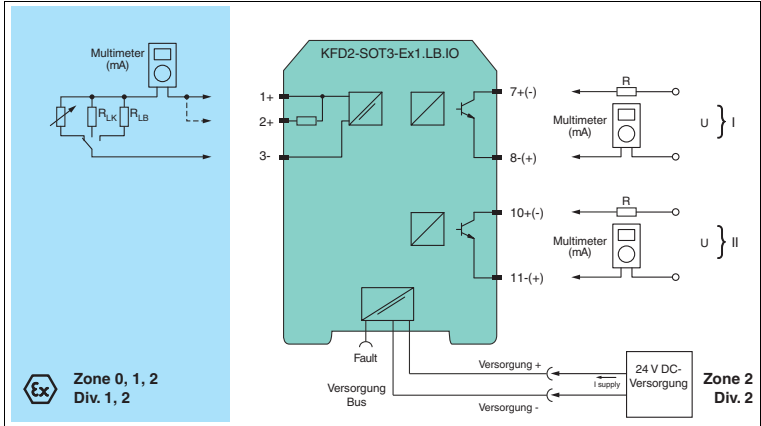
Multimeter (mA)

$R_{LK}$ $R_{LB}$

KFD2-SOT3-Ex1.LB.IO

1+
2+
3-

7+(-)
8-(+)
10+(-)
11-(+)

R
Multimeter (mA)
U } I

R
Multimeter (mA)
U } II

Fault

Versorgung Bus

Versorgung +
Versorgung -
I supply

24 V DC-Versorgung

Zone 0, 1, 2
Div. 1, 2

Zone 2
Div. 2